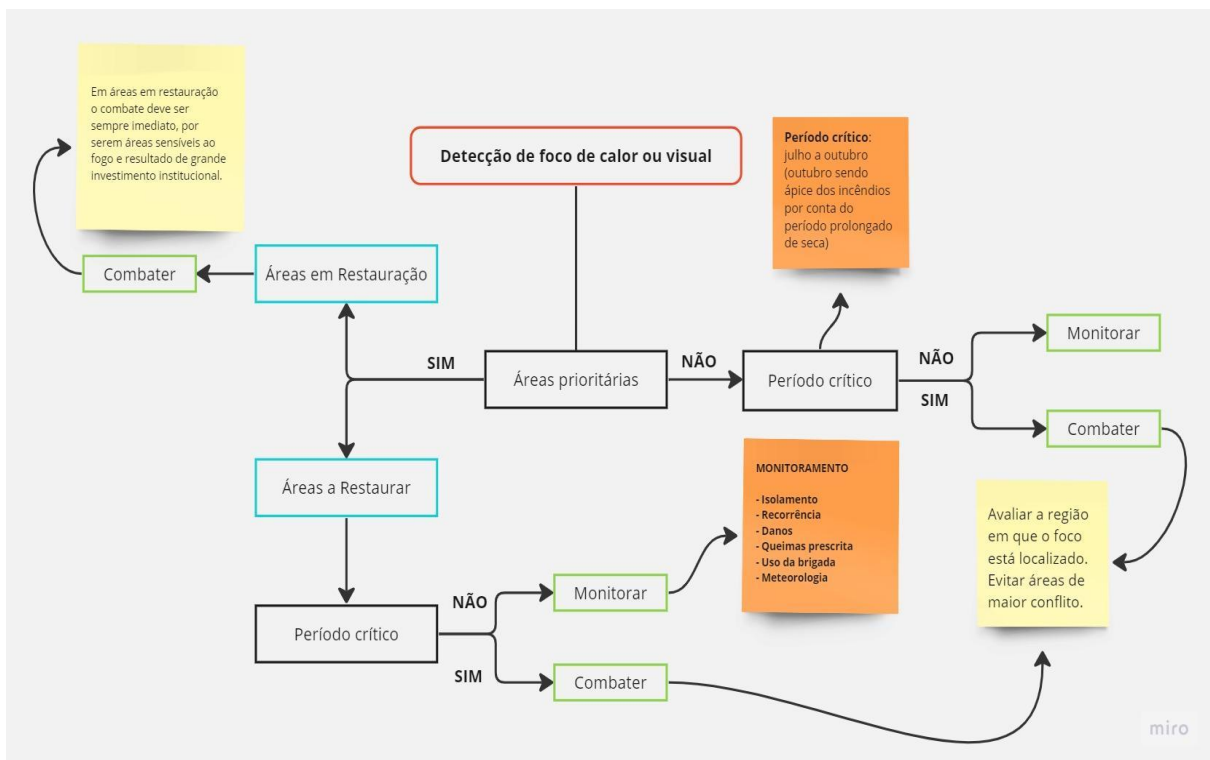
Em áreas em restauração o combate deve ser sempre imediato, por serem áreas sensíveis ao fogo e resultado de grande investimento institucional.

Detecção de foco de calor ou visual

**Período crítico**: julho a outubro (outubro sendo ápice dos incêndios por conta do período prolongado de seca)

Combater

Áreas em Restauração

Monitorar

SIM

Áreas prioritárias

NÃO

Período crítico

NÃO

SIM

Combater

Áreas a Restaurar

MONITORAMENTO

- Isolamento
- Recorrência
- Danos
- Queimas prescrita
- Uso da brigada
- Meteorologia

Avaliar a região em que o foco está localizado. Evitar áreas de maior conflito.

NÃO

Monitorar

Período crítico

SIM

Combater

miro